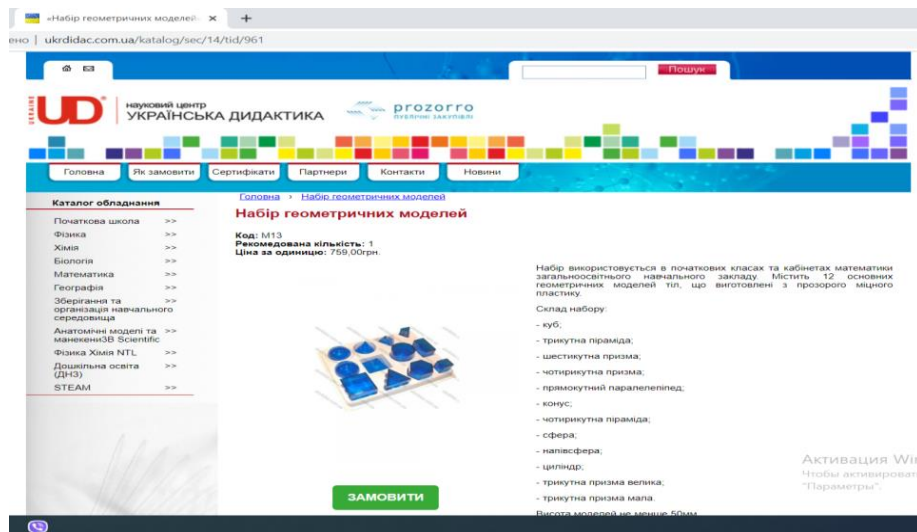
«Набір геометричних моделей ×  +

ено | ukrdidac.com.ua/katalog/sec/14/tid/961

Пошук

UKRAINE UD науковий центр УКРАЇНСЬКА ДИДАКТИКА

prozorro публічні закупівлі

Головна | Як замовити | Сертифікати | Партнери | Контакти | Новини

Каталог обладнання

Початкова школа >>
Фізика >>
Хімія >>
Біологія >>
Математика >>
Географія >>
Зберігання та організація навчального середовища >>
Анатомічні моделі та манекени3B Scientific >>
Фізика Хімія NTL >>
Дошкільна освіта (ДНЗ) >>
STEAM >>

Головна > Набір геометричних моделей

Набір геометричних моделей

Код: М13
Рекомедована кількість: 1
Ціна за одиницю: 759,00грн.

Набір використовується в початкових класах та кабінетах математики загальноосвітнього навчального закладу. Містить 12 основних геометричних моделей тіл, що виготовлені з прозорого міцного пластику.

Склад набору:

- куб;
- трикутна піраміда;
- шестикутна призма;
- чотирикутна призма;
- прямокутний паралелепіпед;
- конус;
- чотирикутна піраміда;
- сфера;
- напівсфера;
- циліндр;
- трикутна призма велика;
- трикутна призма мала.

Висота моделей не менше 50мм

ЗАМОВИТИ

Активация Wi
Чтобы активироват
"Параметры".